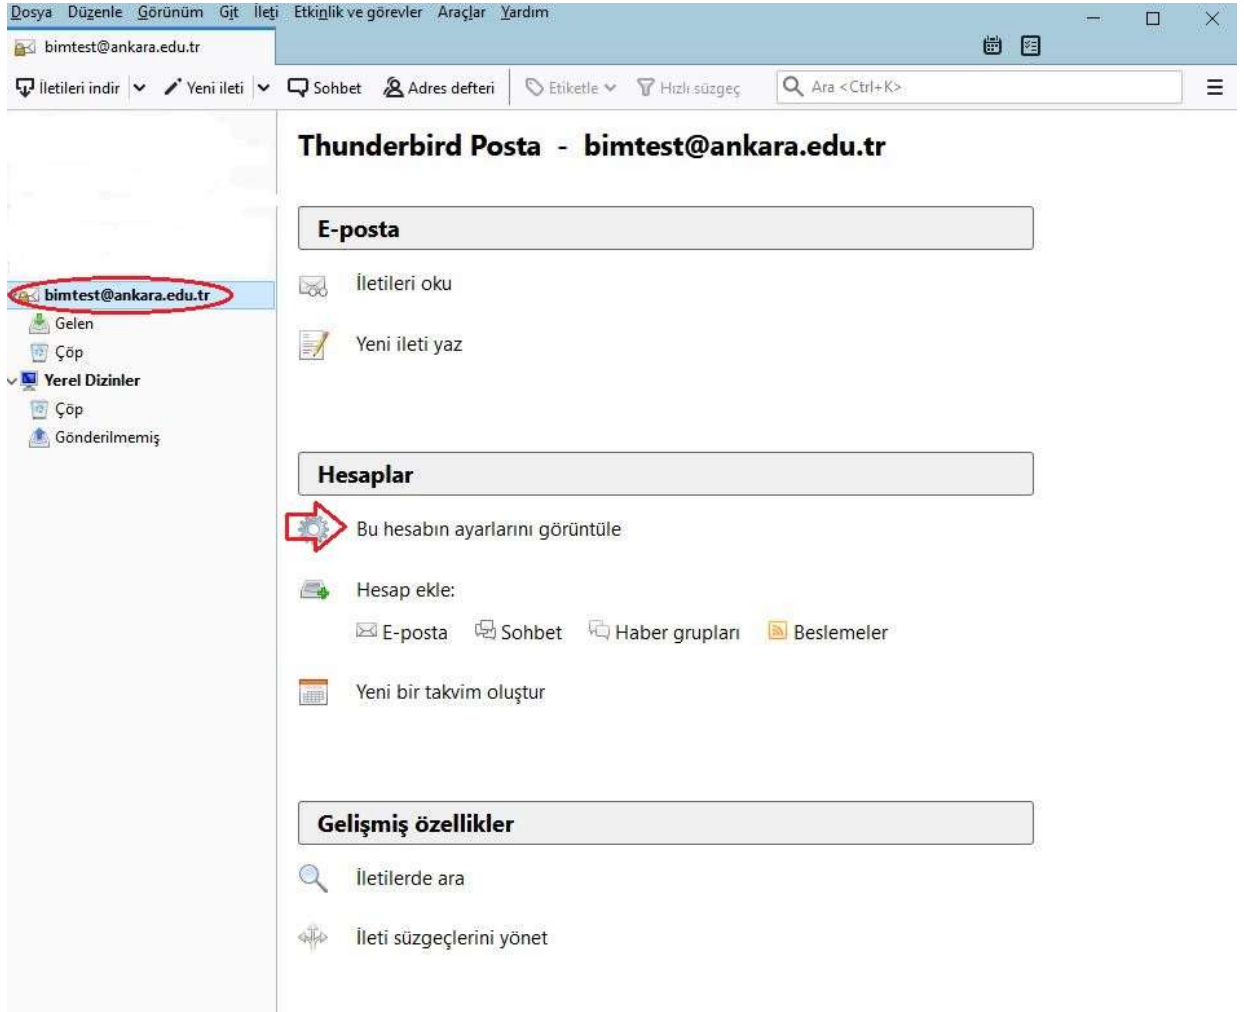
Dosya Düzenle Görünüm Git İleti Etkinlik ve görevler Araçlar Yardım

bimtest@ankara.edu.tr

İletileri indir | Yeni ileti | Sohbet | Adres defteri | Etiketle | Hızlı süzgeç | Ara <Ctrl+K>

bimtest@ankara.edu.tr
Gelen
Çöp
Yerel Dizinler
Çöp
Gönderilmemiş

Thunderbird Posta - bimtest@ankara.edu.tr

E-posta

İletileri oku

Yeni ileti yaz

Hesaplar

Bu hesabın ayarlarını görüntüle

Hesap ekle:

E-posta Sohbet Haber grupları Beslemeler

Yeni bir takvim oluştur

Gelişmiş özellikler

İletilerde ara

İleti süzgeçlerini yönet